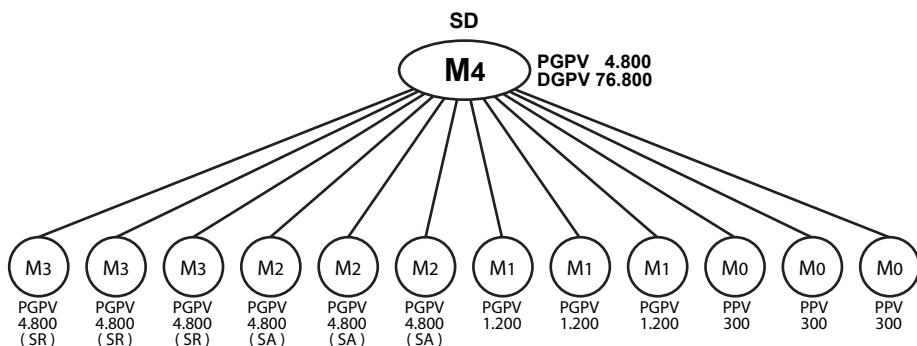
SD

M4

PGPV 4.800
DGPV 76.800

M3
PGPV
4.800
( SR )

M3
PGPV
4.800
( SR )

M3
PGPV
4.800
( SR )

M2
PGPV
4.800
( SA )

M2
PGPV
4.800
( SA )

M2
PGPV
4.800
( SA )

M1
PGPV
1.200

M1
PGPV
1.200

M1
PGPV
1.200

M0
PPV
300

M0
PPV
300

M0
PPV
300